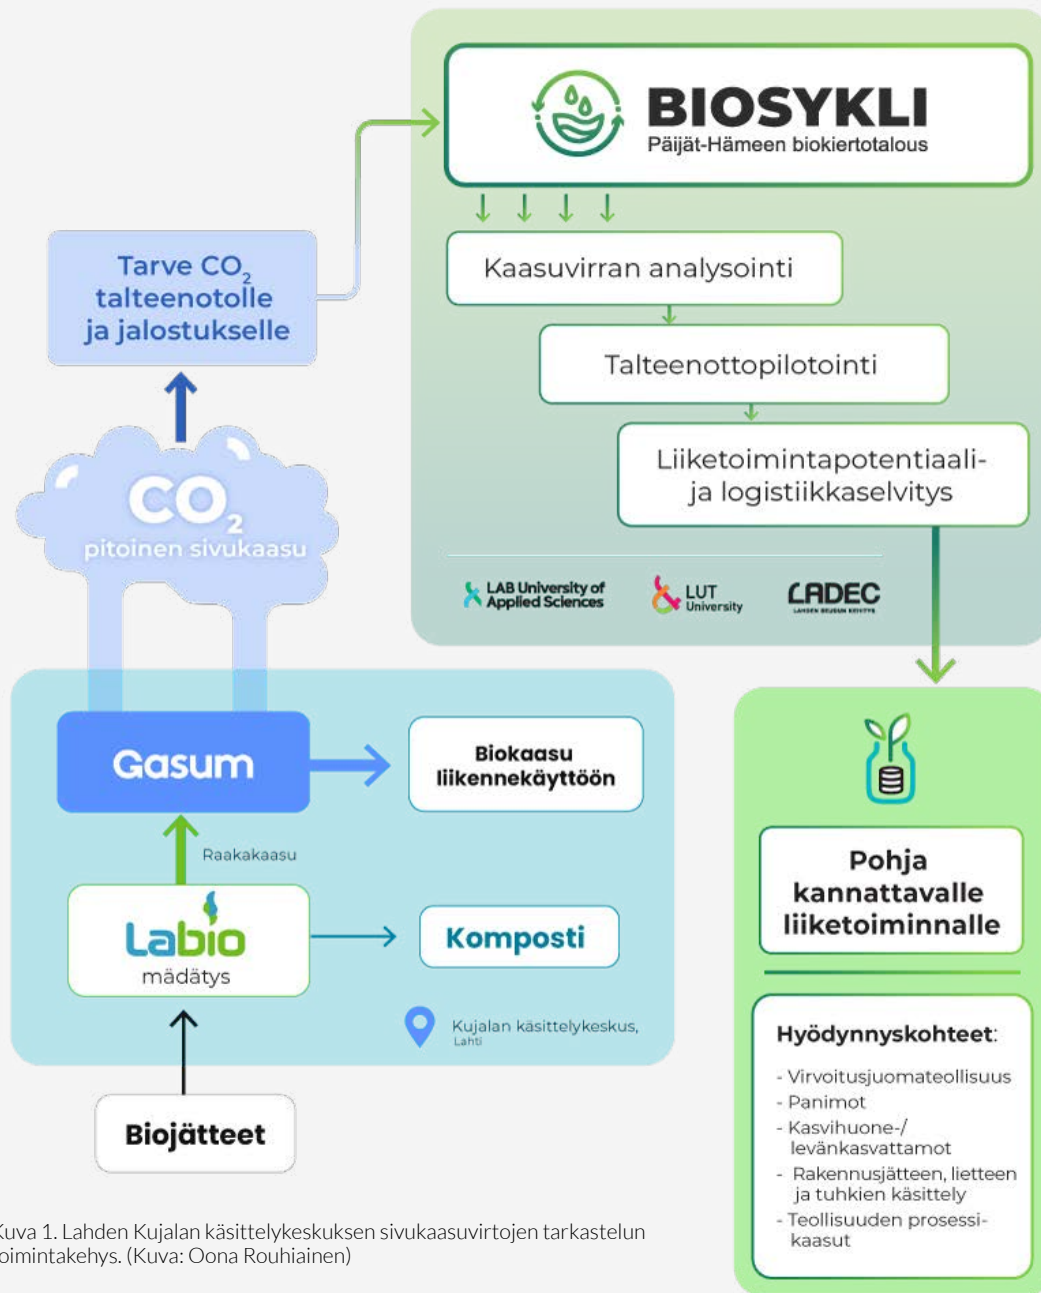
BIOSYKLI
Päijät-Hämeen biokiertotalous

Kaasuvirran analysointi

Talteenottopilotointi

Liiketoimintapotentiaali- ja logistiikkaselvitys

LAB University of Applied Sciences
LUT University
LADEC

Tarve $CO_2$ talteenotolle ja jalostukselle

$CO_2$ pitoinen sivukaasu

Gasum

Biokaasu liikennekäyttöön

Raakakaasu

Labio
mädätys

Komposti

Kujalan käsittelykeskus, Lahti

Biojätteet

Pohja kannattavalle liiketoiminnalle

Hyödynnyskohteet:
- Virvoitusjuomateollisuus
- Panimot
- Kasvihuone-/ levänkasvattamot
- Rakennusjätteen, lietteen ja tuhkien käsittely
- Teollisuuden prosessikaasut

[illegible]uva 1. Lahden Kujalan käsittelykeskuksen sivukaasuvirtojen tarkastelun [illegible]oimintakehys. (Kuva: Oona Rouhiainen)